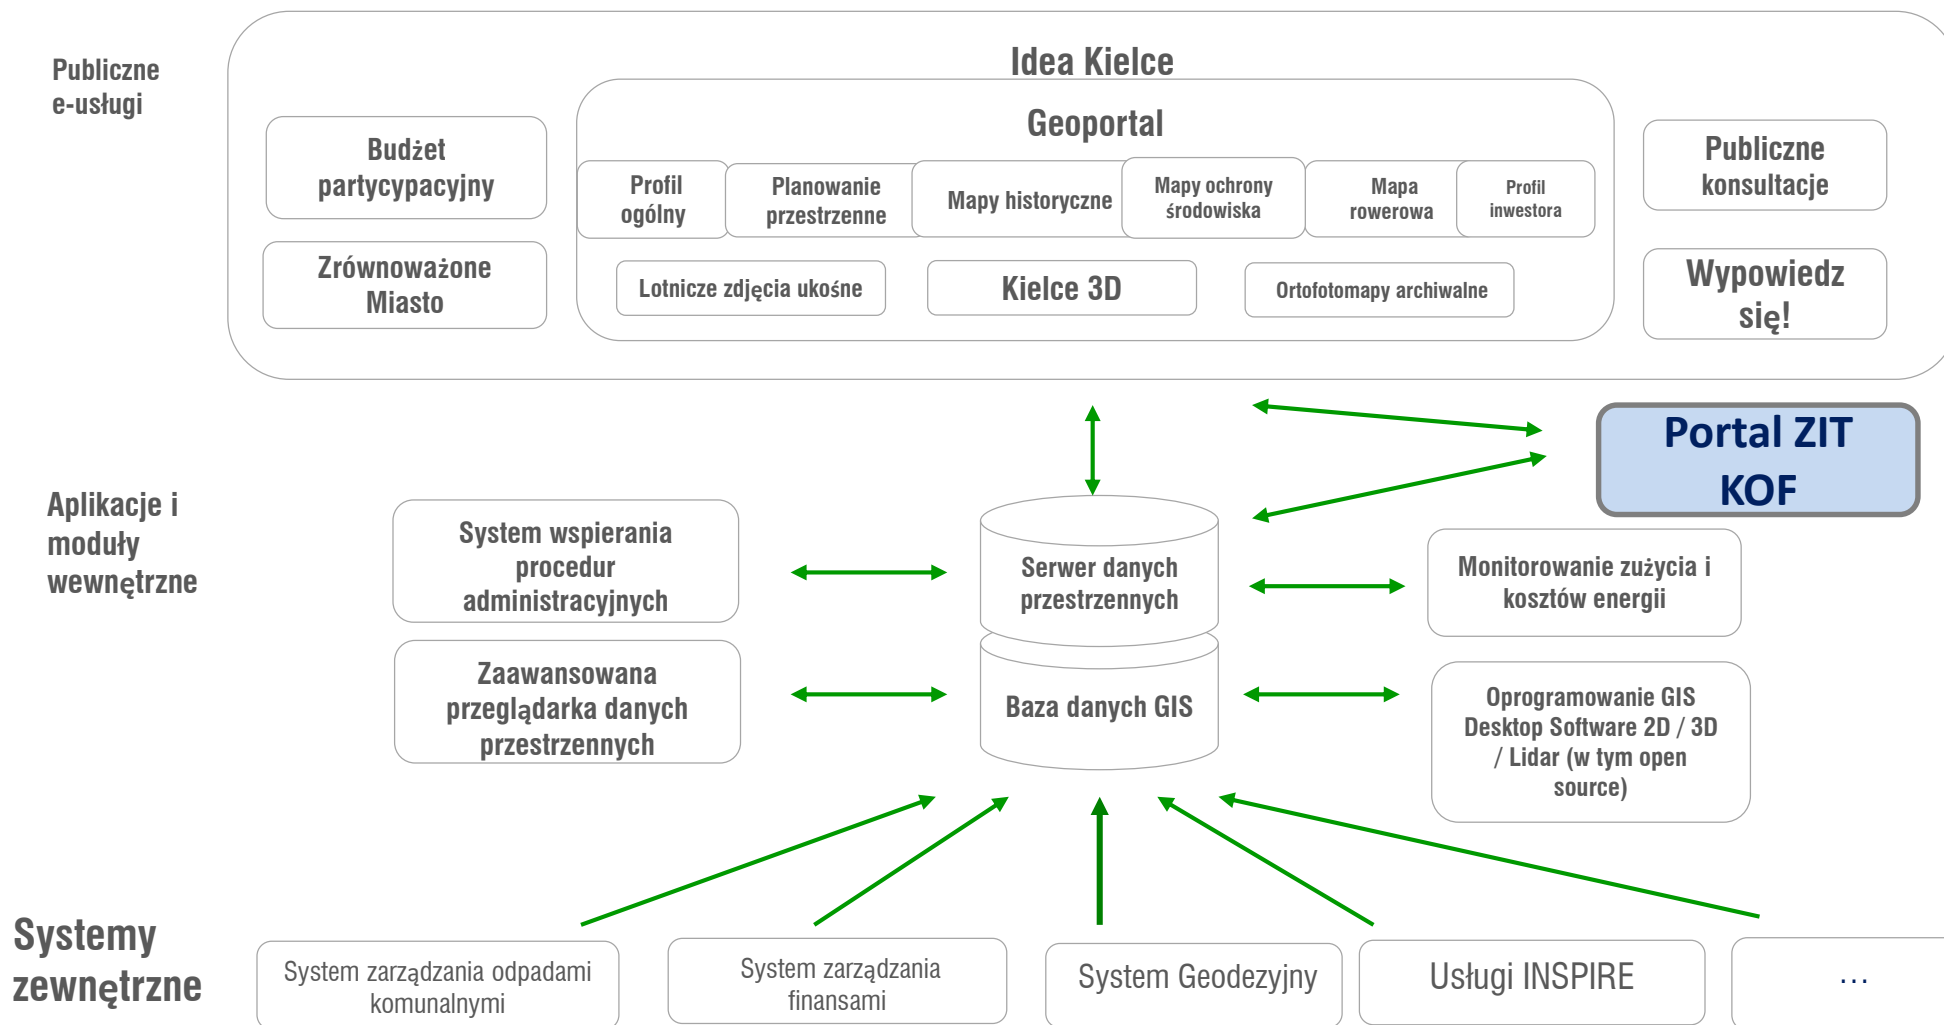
Publiczne e-usługi

Idea Kielce

Budżet partycypacyjny

Zrównoważone Miasto

Geoportal

Profil ogólny

Planowanie przestrzenne

Mapy historyczne

Mapy ochrony środowiska

Mapa rowerowa

Profil inwestora

Lotnicze zdjęcia ukośne

Kielce 3D

Ortofotomapy archiwalne

Publiczne konsultacje

Wypowiedz się!

Portal ZIT KOF

Aplikacje i moduły wewnętrzne

System wspierania procedur administracyjnych

Zaawansowana przeglądarka danych przestrzennych

Serwer danych przestrzennych

Baza danych GIS

Monitorowanie zużycia i kosztów energii

Oprogramowanie GIS Desktop Software 2D / 3D / Lidar (w tym open source)

Systemy zewnętrzne

System zarządzania odpadami komunalnymi

System zarządzania finansami

System Geodezyjny

Usługi INSPIRE

…